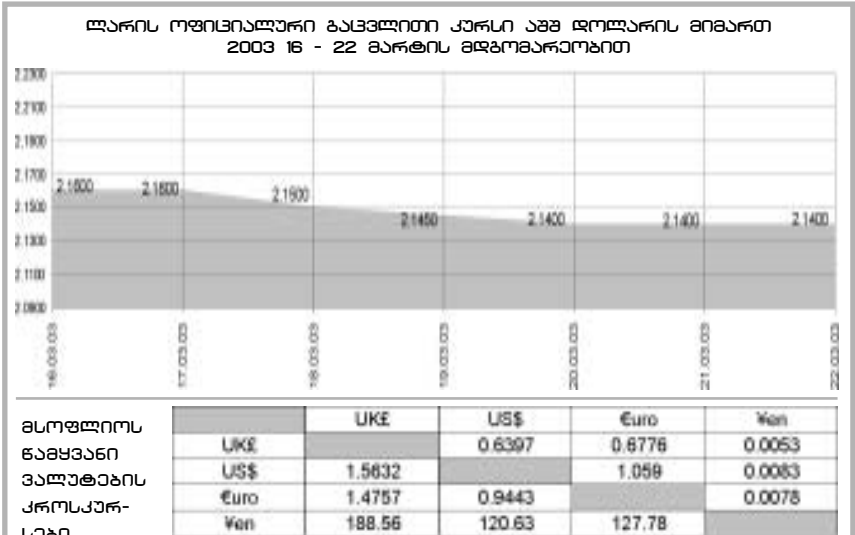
ლარის ოფიციალური გაცვლითი კურსი აშშ დოლარის მიმართ
2003 16 - 22 მარტის მდგომარეობით

2.2300
2.2100
2.1900
2.1700
2.1500
2.1300
2.1100
2.0900

2.1600
2.1600
2.1500
2.1450
2.1400
2.1400
2.1400

16.03.03
17.03.03
18.03.03
19.03.03
20.03.03
21.03.03
22.03.03

მსოფლიოს წამყვანი ვალუტების კროსკურსები

| | UK£ | US$ | €uro | ¥en |
|---|---|---|---|---|
| UK£ | | 0.6397 | 0.6776 | 0.0053 |
| US$ | 1.5632 | | 1.059 | 0.0083 |
| €uro | 1.4757 | 0.9443 | | 0.0078 |
| ¥en | 188.56 | 120.63 | 127.78 | |